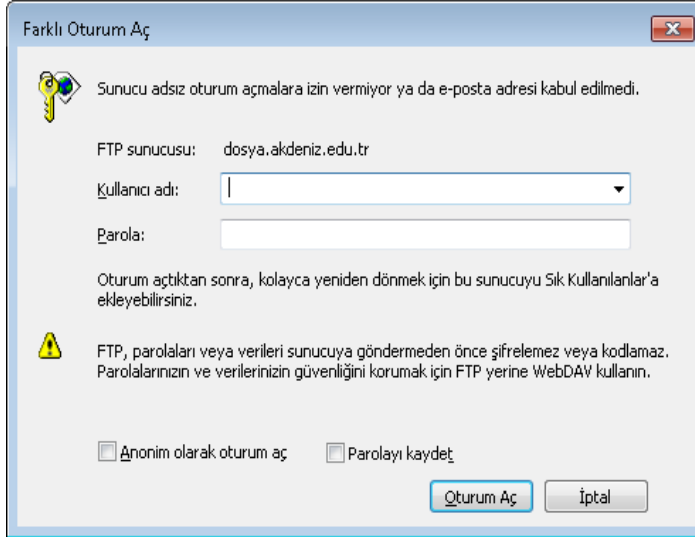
Farklı Oturum Aç

Sunucu adsız oturum açmalara izin vermiyor ya da e-posta adresi kabul edilmedi.

FTP sunucusu: dosya.akdeniz.edu.tr

Kullanıcı adı:

Parola:

Oturum açtıktan sonra, kolayca yeniden dönmek için bu sunucuyu Sık Kullanılanlar'a ekleyebilirsiniz.

FTP, parolaları veya verileri sunucuya göndermeden önce şifrelemez veya kodlamaz. Parolalarınızın ve verilerinizin güvenliğini korumak için FTP yerine WebDAV kullanın.

Anonim olarak oturum aç

Parolayı kaydet

Oturum Aç

İptal